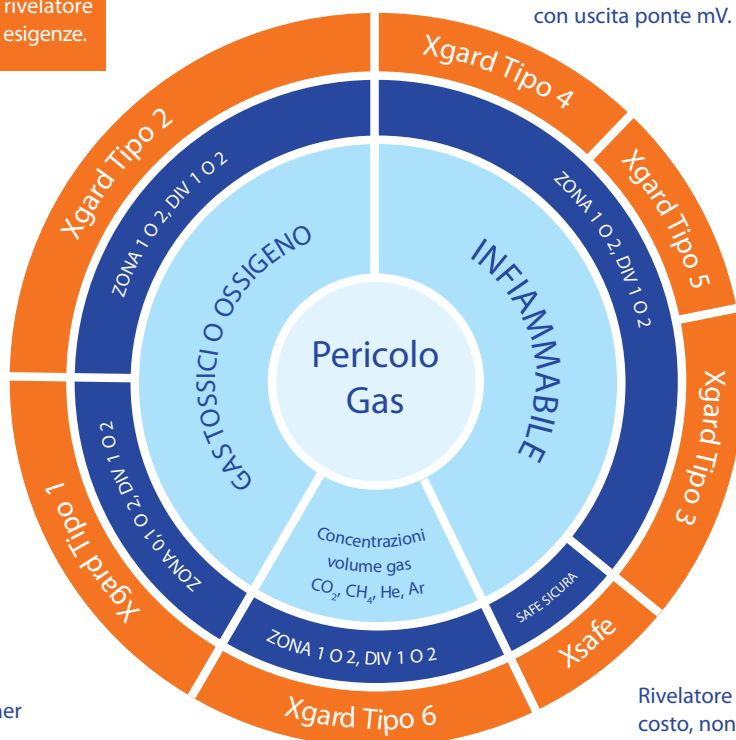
rivelatore
esigenze.

con uscita ponte mV.

Xgard Tipo 4

Xgard Tipo 5

Xgard Tipo 3

Xsafe

Xgard Tipo 6

Xgard Tipo 1

Xgard Tipo 2

ZONA 1 O 2, DIV 1 O 2

ZONA 1 O 2, DIV 1 O 2

ZONA 0, 1 O 2, DIV 1 O 2

ZONA 1 O 2, DIV 1 O 2

SAFE SICURA

GAS TOSSICI O OSSIGENO

INFIAMMABILE

Concentrazioni volume gas $CO_2$, $CH_4$, He, Ar

Pericolo Gas

her

Rivelatore
costo, non